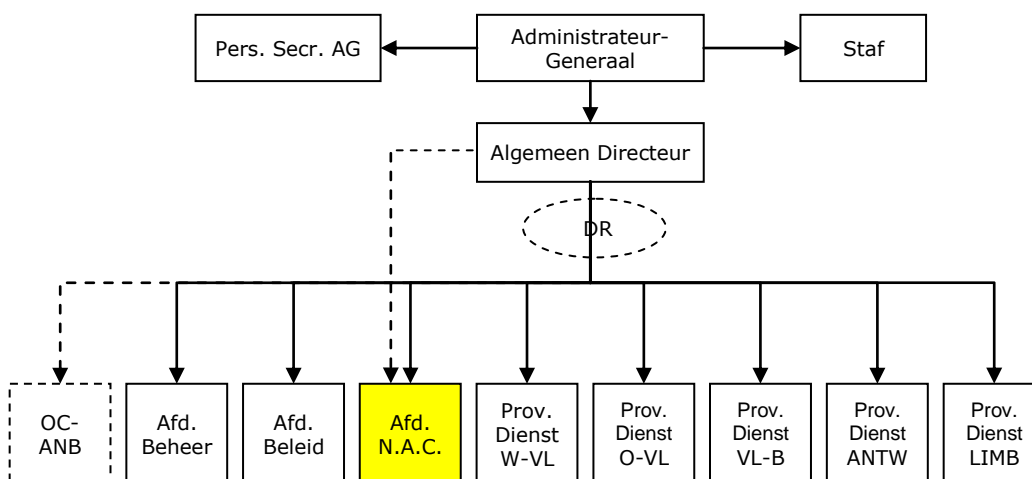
Pers. Secr. AG

Administrateur-Generaal

Staf

Algemeen Directeur

DR

OC-ANB

Afd. Beheer

Afd. Beleid

Afd. N.A.C.

Prov. Dienst W-VL

Prov. Dienst O-VL

Prov. Dienst VL-B

Prov. Dienst ANTW

Prov. Dienst LIMB